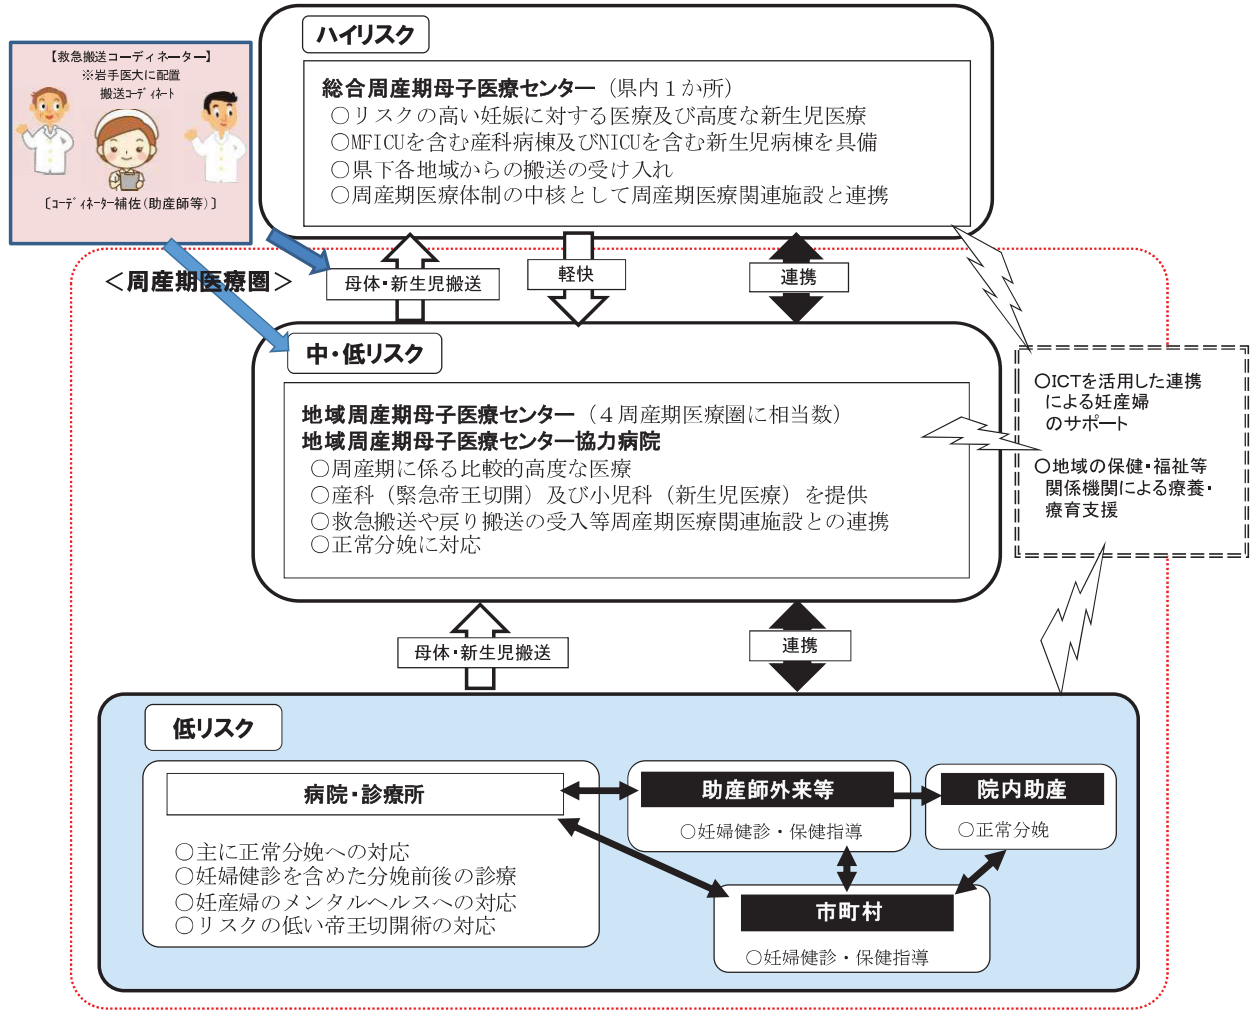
【救急搬送コーディネーター】
※岩手医大に配置
搬送コーディネート

〔コーディネーター補佐（助産師等）〕

ハイリスク

総合周産期母子医療センター（県内１か所）
○リスクの高い妊娠に対する医療及び高度な新生児医療
○MFICUを含む産科病棟及びNICUを含む新生児病棟を具備
○県下各地域からの搬送の受け入れ
○周産期医療体制の中核として周産期医療関連施設と連携

＜周産期医療圏＞

母体・新生児搬送

軽快

連携

中・低リスク

地域周産期母子医療センター（４周産期医療圏に相当数）
地域周産期母子医療センター協力病院
○周産期に係る比較的高度な医療
○産科（緊急帝王切開）及び小児科（新生児医療）を提供
○救急搬送や戻り搬送の受入等周産期医療関連施設との連携
○正常分娩に対応

○ICTを活用した連携による妊産婦のサポート

○地域の保健・福祉等関係機関による療養・療育支援

母体・新生児搬送

連携

低リスク

病院・診療所

○主に正常分娩への対応
○妊婦健診を含めた分娩前後の診療
○妊産婦のメンタルヘルスへの対応
○リスクの低い帝王切開術の対応

助産師外来等

○妊婦健診・保健指導

院内助産

○正常分娩

市町村

○妊婦健診・保健指導